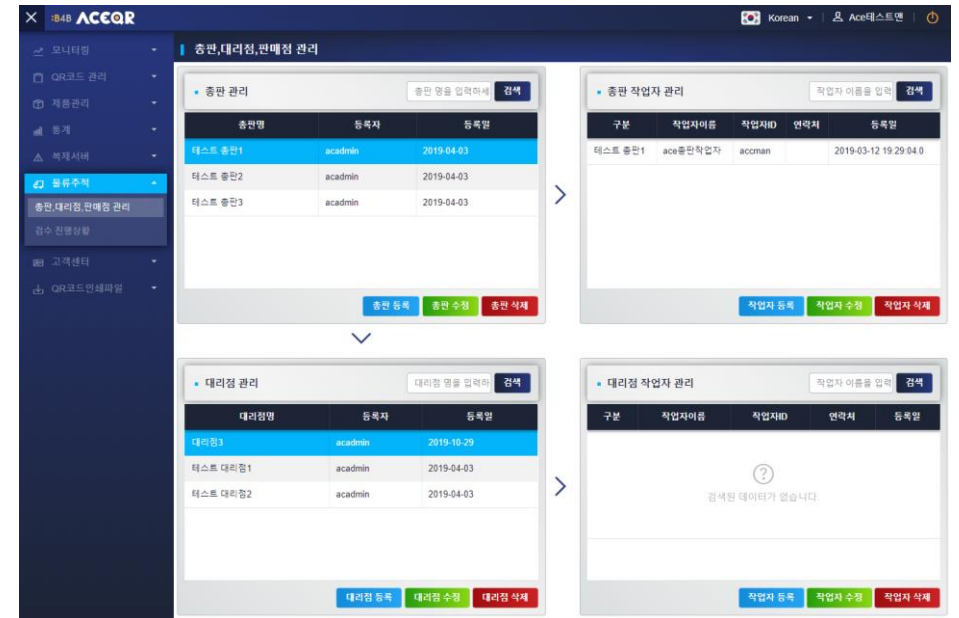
× B4B ACEQR

Korean ▾ Ace테스트맨

모니터링
QR코드 관리
제품관리
통계
복제서버
물류추적
총판,대리점,판매점 관리
검수 진행상황
고객센터
QR코드인쇄파일

총판,대리점,판매점 관리

총판 관리
총판 명을 입력하세 검색

| 총판명 | 등록자 | 등록일 |
|---|---|---|
| 테스트 총판1 | acadmin | 2019-04-03 |
| 테스트 총판2 | acadmin | 2019-04-03 |
| 테스트 총판3 | acadmin | 2019-04-03 |

총판 등록 총판 수정 총판 삭제

총판 작업자 관리
작업자 이름을 입력 검색

| 구분 | 작업자이름 | 작업자ID | 연락처 | 등록일 |
|---|---|---|---|---|
| 테스트 총판1 | ace총판작업자 | accman | | 2019-03-12 19:29:04.0 |

작업자 등록 작업자 수정 작업자 삭제

대리점 관리
대리점 명을 입력하 검색

| 대리점명 | 등록자 | 등록일 |
|---|---|---|
| 대리점3 | acadmin | 2019-10-29 |
| 테스트 대리점1 | acadmin | 2019-04-03 |
| 테스트 대리점2 | acadmin | 2019-04-03 |

대리점 등록 대리점 수정 대리점 삭제

대리점 작업자 관리
작업자 이름을 입력 검색

| 구분 | 작업자이름 | 작업자ID | 연락처 | 등록일 |
|---|---|---|---|---|

검색된 데이터가 없습니다.

작업자 등록 작업자 수정 작업자 삭제